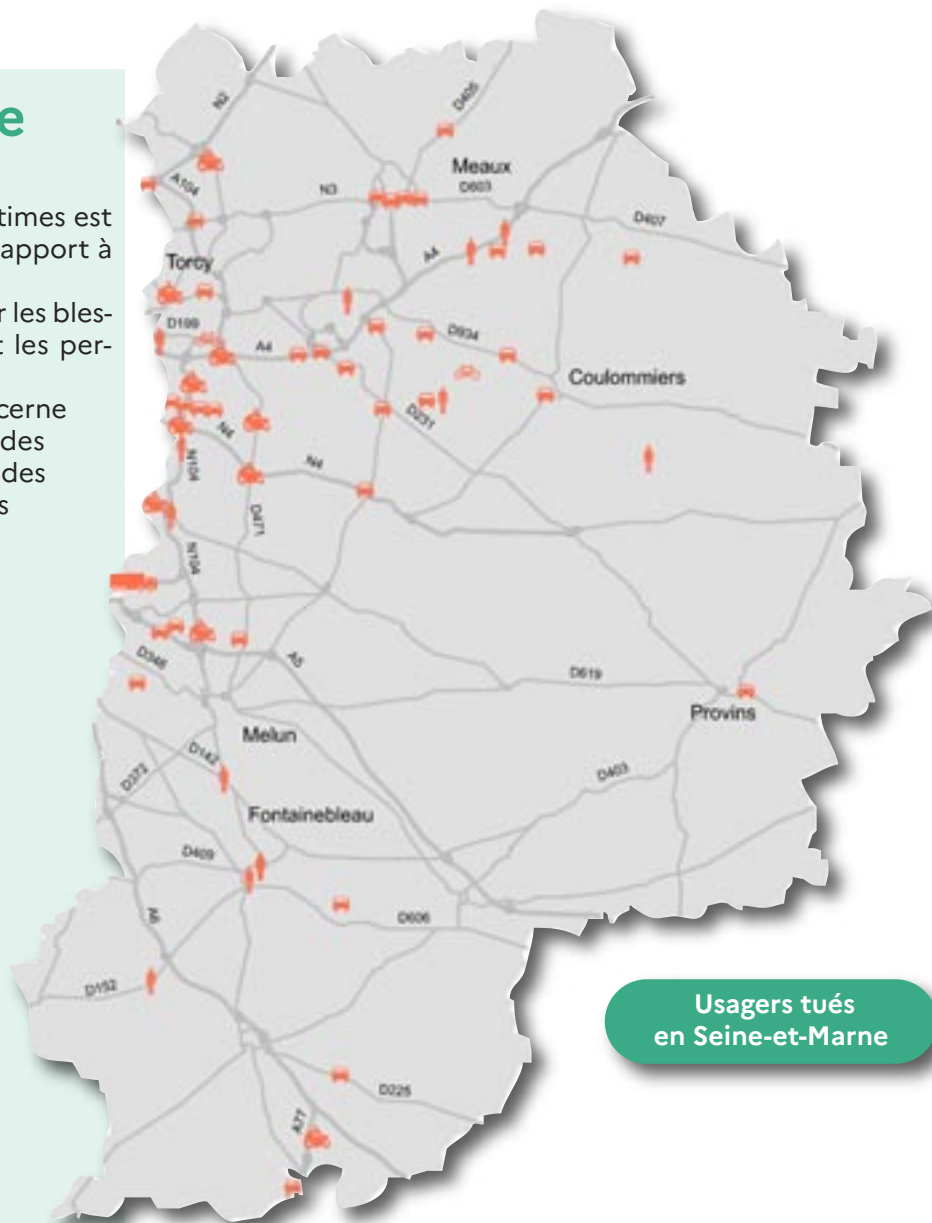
e

times est apport à

r les blessés et les per-

cerne des des s

N2

D405

Meaux

A104

N3

D603

D407

Torcy

A4

D199

D934

A4

Coulommiers

D231

N4

N104

N4

D471

N104

A5

D346

D619

Provins

Melun

D142

D403

D372

Fontainebleau

D409

A6

D606

D152

Usagers tués en Seine-et-Marne

D225

A77